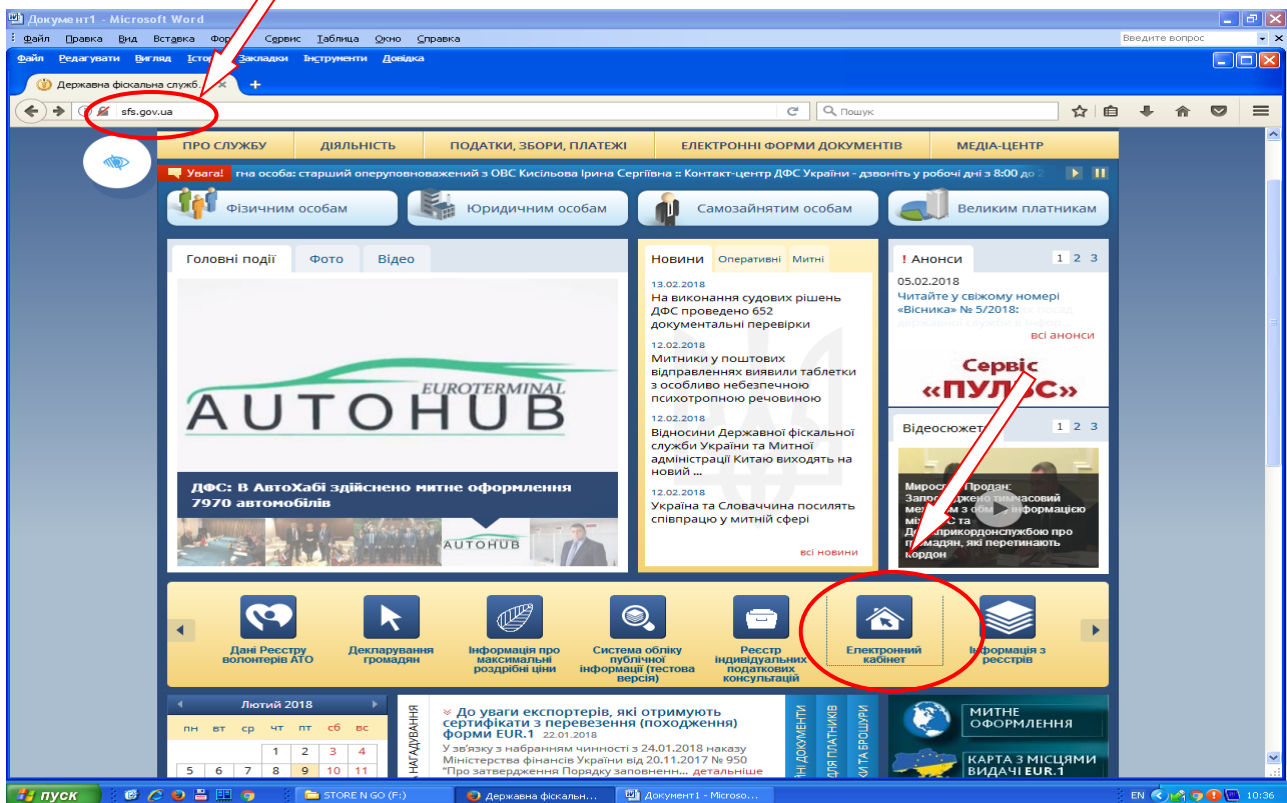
Документ1 - Microsoft Word
Файл Правка Вид Вставка Формат Сервис Таблица Окно Справка
Введите вопрос
Файл Редагувати Вигляд Історія Закладки Інструменти Довідка
Державна фіскальна служб
sfs.gov.ua
Пошук
ПРО СЛУЖБУ ДІЯЛЬНІСТЬ ПОДАТКИ, ЗБОРИ, ПЛАТЕЖІ ЕЛЕКТРОННІ ФОРМИ ДОКУМЕНТІВ МЕДІА-ЦЕНТР
Увага! гна особа: старший оперуповноважений з ОВС Кисільова Ірина Сергіївна :: Контакт-центр ДФС України - дзвоніть у робочі дні з 8:00 до 2
Фізичним особам
Юридичним особам
Самозайнятим особам
Великим платникам
Головні події Фото Відео
EUROTERMINAL
AUTOHUB
ДФС: В АвтоХабі здійснено митне оформлення 7970 автомобілів
AUTOHUB
Новини Оперативні Митні
13.02.2018
На виконання судових рішень ДФС проведено 652 документальні перевірки
12.02.2018
Митники у поштових відправленнях виявили таблетки з особливо небезпечною психотропною речовиною
12.02.2018
Відносини Державної фіскальної служби України та Митної адміністрації Китаю виходять на новий ...
12.02.2018
Україна та Словаччина посилять співпрацю у митній сфері
всі новини
! Анонси 1 2 3
05.02.2018
Читайте у свіжому номері «Вісника» № 5/2018:
всі анонси
Сервіс «ПУЛЬС»
Відеосюжети 1 2 3
Мирослав Продан: Запроваджено тимчасовий механізм з обміну інформацією між ДФС та Держприкордонслужбою про громадян, які перетинають кордон
Дані Реєстру волонтерів АТО
Декларування громадян
Інформація про максимальні роздрібні ціни
Система обліку публічної інформації (тестова версія)
Реєстр індивідуальних податкових консультацій
Електронний кабінет
Інформація з реєстрів
Лютий 2018
| пн | вт | ср | чт | пт | сб | вс |
|---|---|---|---|---|---|---|
| | | | 1 | 2 | 3 | 4 |
| 5 | 6 | 7 | 8 | 9 | 10 | 11 |
НАГАДУВАННЯ
До уваги експортерів, які отримують сертифікати з перевезення (походження) форми EUR.1 22.01.2018
У зв'язку з набранням чинності з 24.01.2018 наказу Міністерства фінансів України від 20.11.2017 № 950 "Про затвердження Порядку заповненн... детальніше
НІ ДОКУМЕНТИ ДЛЯ ПЛАТНИКІВ КИ ТА БРОШУРИ
МИТНЕ ОФОРМЛЕННЯ
КАРТА З МІСЦЯМИ ВИДАЧІ EUR.1
пуск
STORE N GO (F:)
Державна фіскальн...
Документ1 - Microso...
EN
10:36